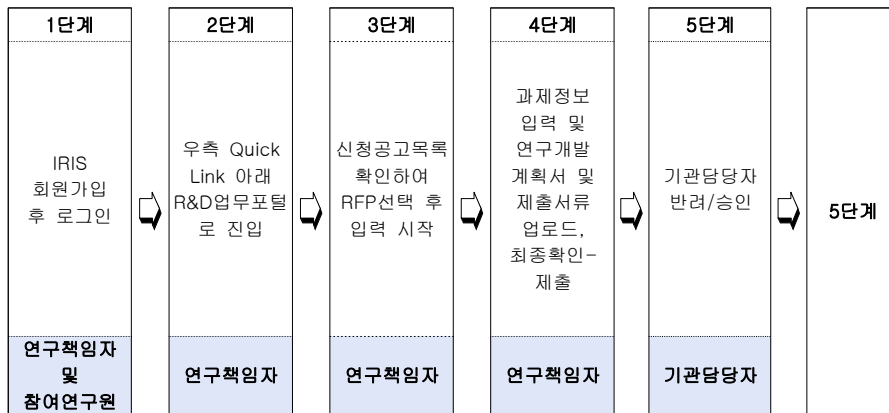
1단계

IRIS 회원가입 후 로그인

연구책임자 및 참여연구원

2단계

우측 Quick Link 아래 R&D업무포털로 진입

연구책임자

3단계

신청공고목록 확인하여 RFP선택 후 입력 시작

연구책임자

4단계

과제정보 입력 및 연구개발계획서 및 제출서류 업로드, 최종확인-제출

연구책임자

5단계

기관담당자 반려/승인

기관담당자

5단계